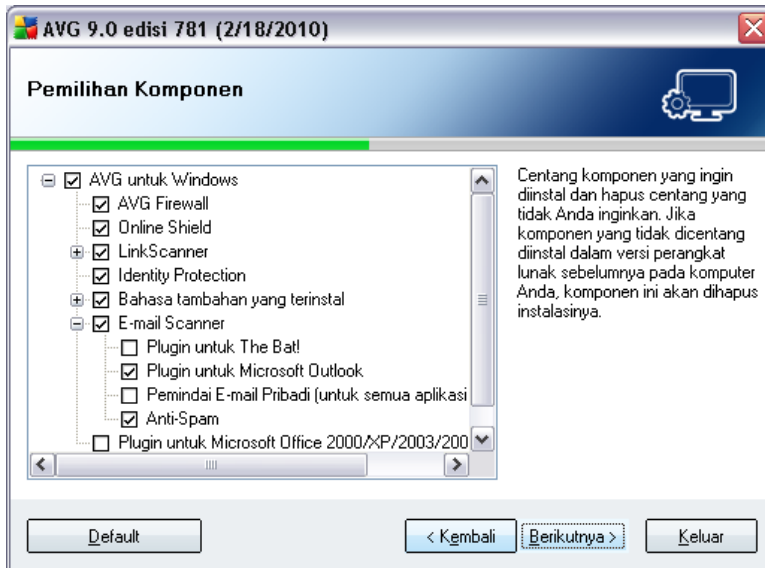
AVG 9.0 edisi 781 (2/18/2010)

Pemilihan Komponen

AVG untuk Windows
AVG Firewall
Online Shield
LinkScanner
Identity Protection
Bahasa tambahan yang terinstal
E-mail Scanner
Plugin untuk The Bat!
Plugin untuk Microsoft Outlook
Pemindai E-mail Pribadi (untuk semua aplikasi
Anti-Spam
Plugin untuk Microsoft Office 2000/XP/2003/200

Centang komponen yang ingin diinstal dan hapus centang yang tidak Anda inginkan. Jika komponen yang tidak dicentang diinstal dalam versi perangkat lunak sebelumnya pada komputer Anda, komponen ini akan dihapus instalasinya.

Default

< Kembali

Berikutnya >

Keluar